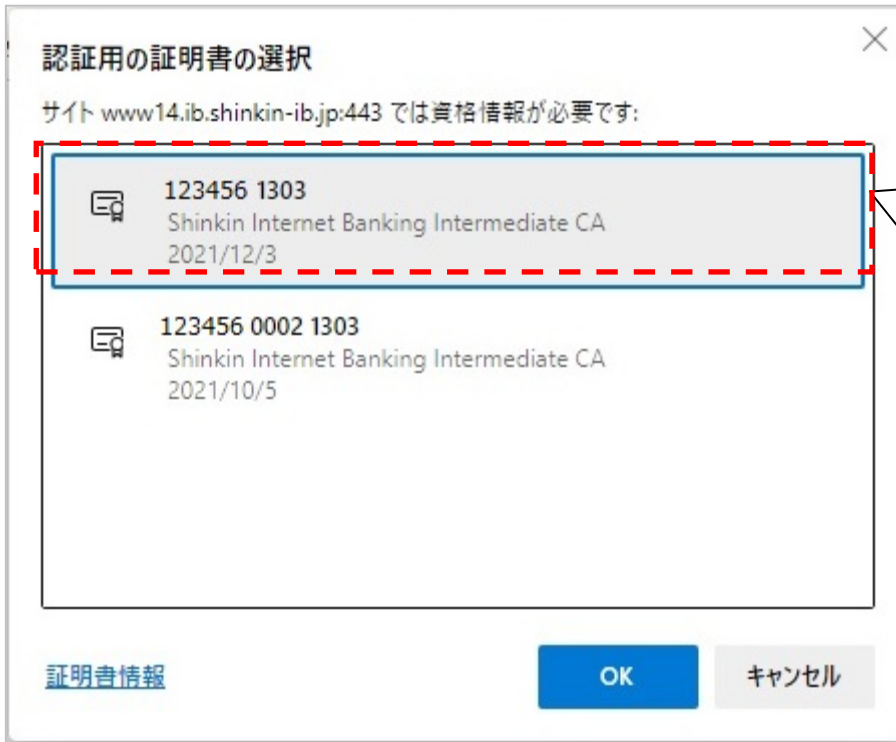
認証用の証明書の選択

サイト www14.ib.shinkin-ib.jp:443 では資格情報が必要です:

123456 1303
Shinkin Internet Banking Intermediate CA
2021/12/3

123456 0002 1303
Shinkin Internet Banking Intermediate CA
2021/10/5

証明書情報

OK

キャンセル